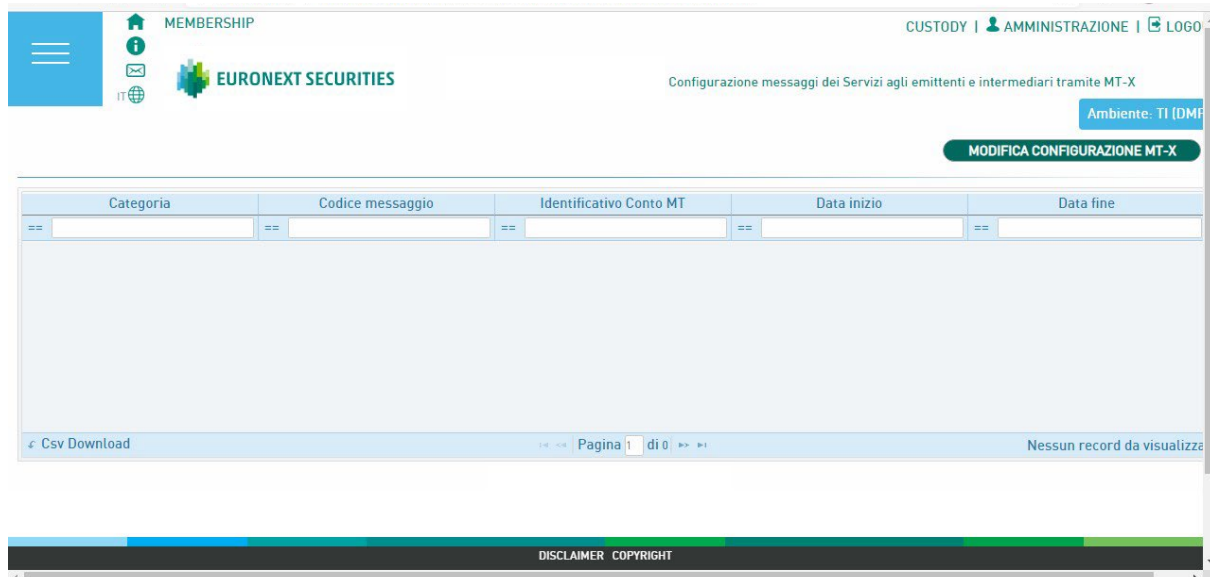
MEMBERSHIP

IT

EURONEXT SECURITIES

CUSTODY | AMMINISTRAZIONE | LOGO

Configurazione messaggi dei Servizi agli emittenti e intermediari tramite MT-X

Ambiente: TI (DMF

MODIFICA CONFIGURAZIONE MT-X

| Categoria | Codice messaggio | Identificativo Conto MT | Data inizio | Data fine |
|---|---|---|---|---|
| == | == | == | == | == |

Csv Download

Pagina 1 di 0

Nessun record da visualizza

DISCLAIMER COPYRIGHT